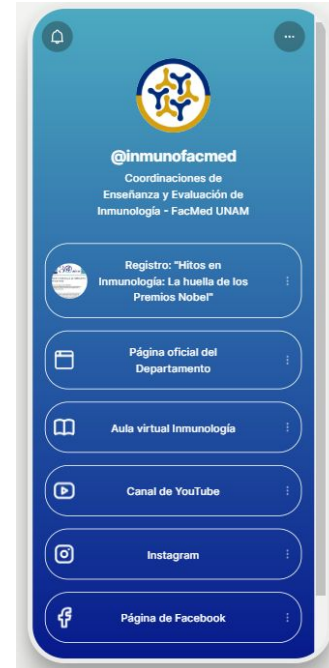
@inmunofacmed

Coordinaciones de Enseñanza y Evaluación de Inmunología - FacMed UNAM

Registro: "Hitos en Inmunología: La huella de los Premios Nobel"

Página oficial del Departamento

Aula virtual Inmunología

Canal de YouTube

Instagram

Página de Facebook